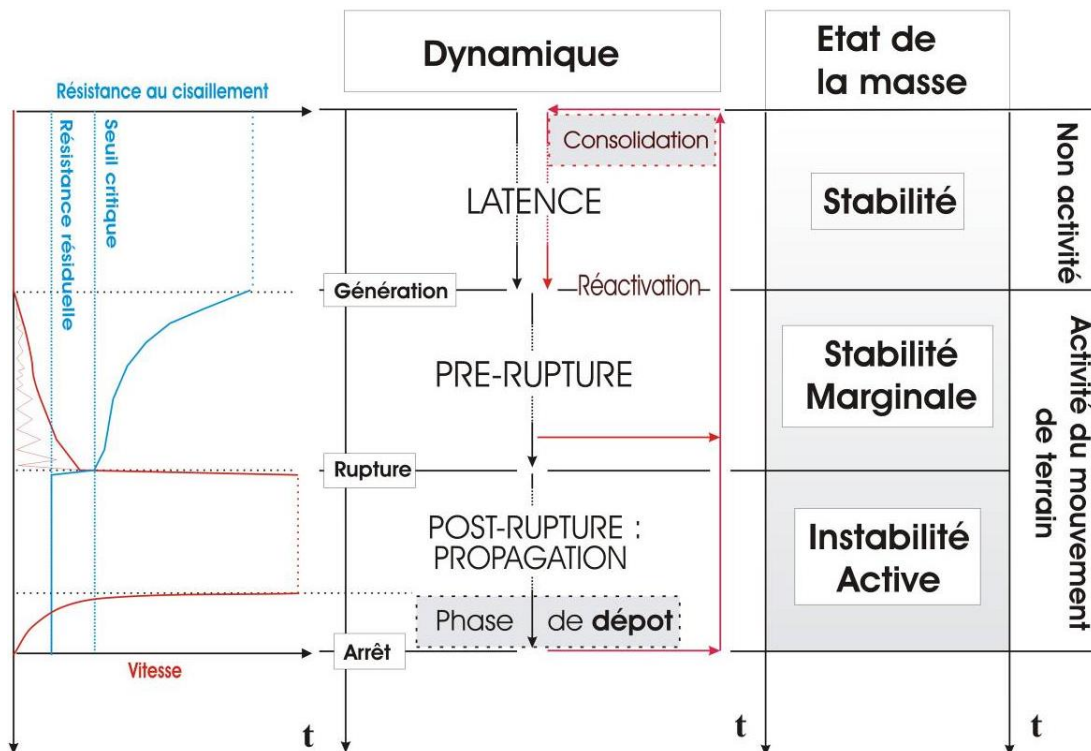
Dynamique

Etat de la masse

Résistance au cisaillement

Résistance résiduelle

Seuil critique

Consolidation

LATENCE

Stabilité

Non activité

Génération

Réactivation

PRE-RUPTURE

Stabilité Marginale

Activité du mouvement de terrain

Rupture

POST-RUPTURE : PROPAGATION

Instabilité Active

Phase de dépot

Arrêt

Vitesse

t

t

t